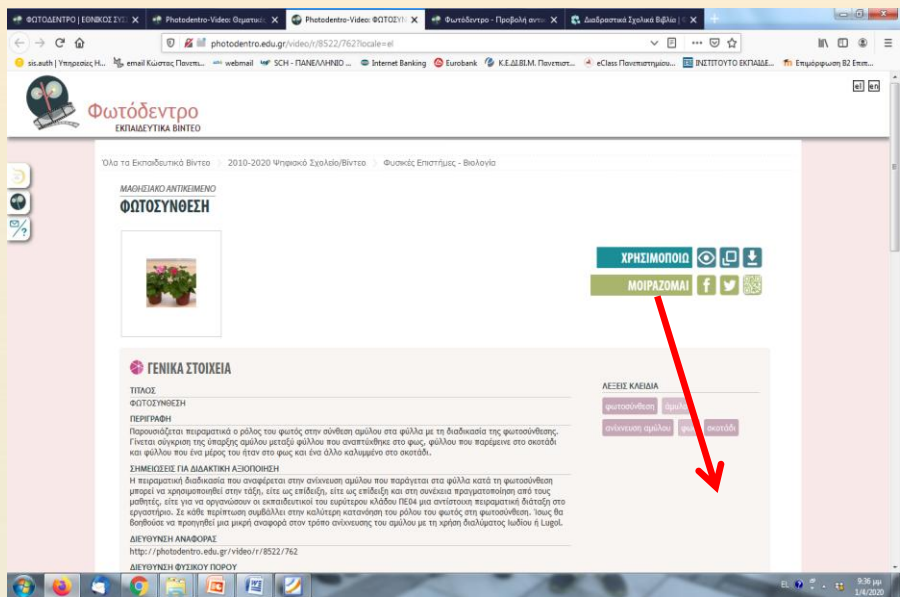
ΦΩΤΟΔΕΝΤΡΟ | ΕΘΝΙΚΟΣ ΣΥ
Photodentro-Video: Θεματικ
Photodentro-Video: ΦΩΤΟΣΥΝ
Φωτόδεντρο - Προβολή αντι
Διαδραστικά Σχολικά Βιβλία

photodentro.edu.gr/video/r/8522/762?locale=el

sis.auth | Υπηρεσίες Η... email Κώστας Πανεπ... webmail SCH - ΠΑΝΕΛΛΗΝΙΟ ... Internet Banking Eurobank Κ.Ε.ΔΙ.ΒΙ.Μ. Πανεπιστ... eClass Πανεπιστημίου... ΙΝΣΤΙΤΟΥΤΟ ΕΚΠΑΙΔΕ... Επιμόρφωση Β2 Επιπ...

Φωτόδεντρο
ΕΚΠΑΙΔΕΥΤΙΚΑ ΒΙΝΤΕΟ

el en

Όλα τα Εκπαιδευτικά Βίντεο > 2010-2020 Ψηφιακό Σχολείο/Βίντεο > Φυσικές Επιστήμες - Βιολογία

ΜΑΘΗΣΙΑΚΟ ΑΝΤΙΚΕΙΜΕΝΟ
ΦΩΤΟΣΥΝΘΕΣΗ

ΧΡΗΣΙΜΟΠΟΙΩ
ΜΟΙΡΑΖΟΜΑΙ

ΓΕΝΙΚΑ ΣΤΟΙΧΕΙΑ

ΤΙΤΛΟΣ
ΦΩΤΟΣΥΝΘΕΣΗ

ΠΕΡΙΓΡΑΦΗ
Παρουσιάζεται πειραματικά ο ρόλος του φωτός στην σύνθεση αμύλου στα φύλλα με τη διαδικασία της φωτοσύνθεσης. Γίνεται σύγκριση της ύπαρξης αμύλου μεταξύ φύλλου που αναπτύχθηκε στο φως, φύλλου που παρέμεινε στο σκοτάδι και φύλλου που ένα μέρος του ήταν στο φως και ένα άλλο καλυμμένο στο σκοτάδι.

ΣΗΜΕΙΩΣΕΙΣ ΓΙΑ ΔΙΔΑΚΤΙΚΗ ΑΞΙΟΠΟΙΗΣΗ
Η πειραματική διαδικασία που αναφέρεται στην ανίχνευση αμύλου που παράγεται στα φύλλα κατά τη φωτοσύνθεση μπορεί να χρησιμοποιηθεί στην τάξη, είτε ως επίδειξη, είτε ως επίδειξη και στη συνέχεια πραγματοποίηση από τους μαθητές, είτε για να οργανώσουν οι εκπαιδευτικοί του ευρύτερου κλάδου ΠΕ04 μια αντίστοιχη πειραματική διάταξη στο εργαστήριο. Σε κάθε περίπτωση συμβάλλει στην καλύτερη κατανόηση του ρόλου του φωτός στη φωτοσύνθεση. Ίσως θα βοηθούσε να προηγηθεί μια μικρή αναφορά στον τρόπο ανίχνευσης του αμύλου με τη χρήση διαλύματος Ιωδίου ή Lugol.

ΔΙΕΥΘΥΝΣΗ ΑΝΑΦΟΡΑΣ
http://photodentro.edu.gr/video/r/8522/762

ΔΙΕΥΘΥΝΣΗ ΦΥΣΙΚΟΥ ΠΟΡΟΥ

ΛΕΞΕΙΣ ΚΛΕΙΔΙΑ
φωτοσύνθεση
άμυλο
ανίχνευση αμύλου
φως
σκοτάδι

EL 9:36 μμ 1/4/2020